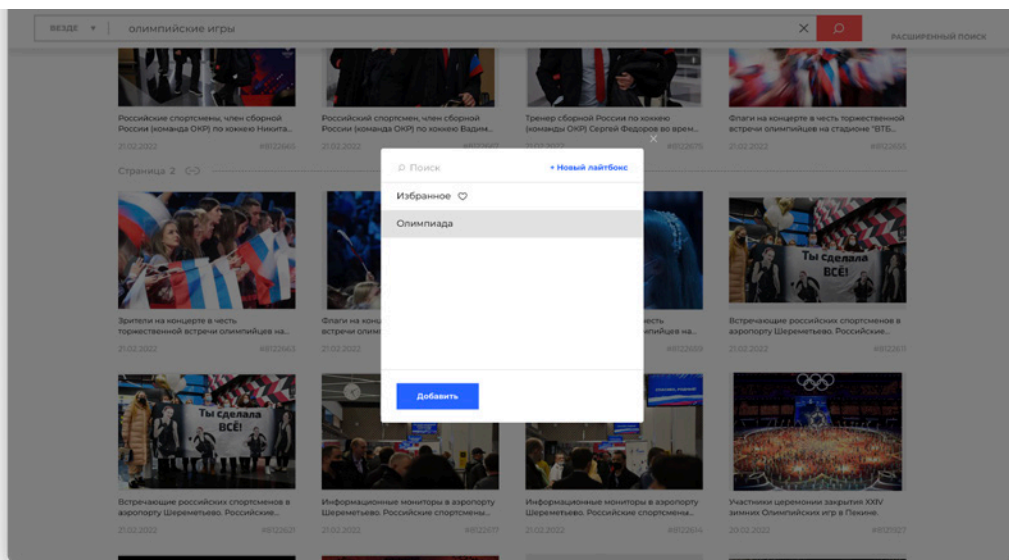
ВЕЗДЕ ▾ олимпийские игры

РАСШИРЕННЫЙ ПОИСК

Российские спортсмены, член сборной России (команда ОКР) по хоккею Никита...
21.02.2022 #8122665

Российский спортсмен, член сборной России (команда ОКР) по хоккею Вадим...
21.02.2022 #8122669

Тренер сборной России по хоккею (команды ОКР) Сергей Федоров во врем...
21.02.2022 #8122675

Флаги на концерте в честь торжественной встречи олимпийцев на стадионе "ВТБ...
21.02.2022 #8122655

Страница 2

Поиск
+ Новый лайтбокс
Избранное
Олимпиада
Добавить

Зрители на концерте в честь торжественной встречи олимпийцев на...
21.02.2022 #8122663

Флаги на конц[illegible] встречи олимп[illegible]
21.02.2022

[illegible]честь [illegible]пийцев на...
#8122659

Ты сделала ВСЁ!

Встречающие российских спортсменов в аэропорту Шереметьево. Российские...
21.02.2022 #8122611

Ты сделала ВСЁ!

Встречающие российских спортсменов в аэропорту Шереметьево. Российские...
21.02.2022 #8122621

Информационные мониторы в аэропорту Шереметьево. Российские спортсмены...
21.02.2022 #8122617

Информационные мониторы в аэропорту Шереметьево. Российские спортсмен...
21.02.2022 #8122614

Участники церемонии закрытия XXIV зимних Олимпийских игр в Пекине.
20.02.2022 #8121927